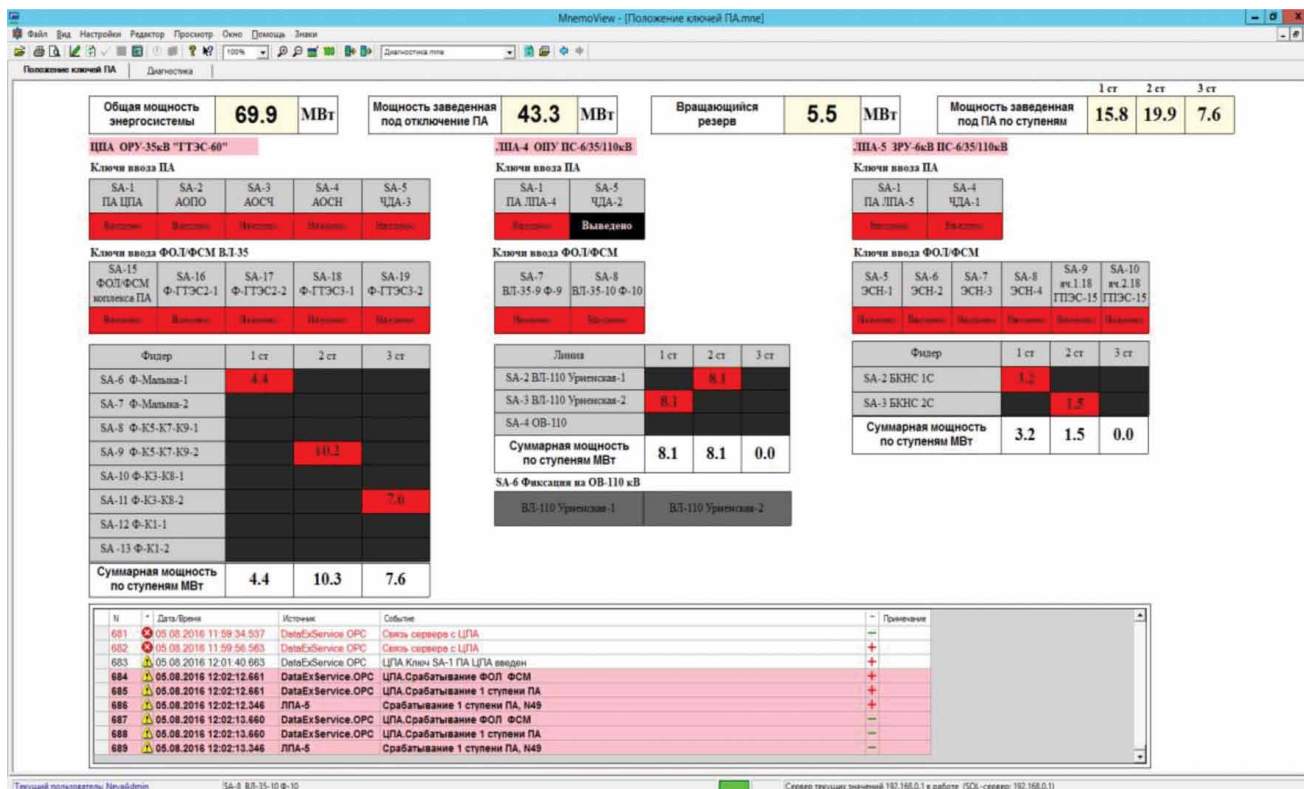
MnemoView - [Положение ключей ПА.mne]

Файл Вид Настройки Редактор Просмотр Окно Помощь Знаки

100% Диагностика mne

Положение ключей ПА | Диагностика

Общая мощность энергосистемы 69.9 МВт

Мощность заведенная под отключение ПА 43.3 МВт

Вращающийся резерв 5.5 МВт

Мощность заведенная под ПА по ступеням

| 1 ст | 2 ст | 3 ст |
|---|---|---|
| 15.8 | 19.9 | 7.6 |

ЦПА ОРУ-35кВ "ГТЭС-60"

Ключи ввода ПА

| SA-1 ПА ЦПА | SA-2 АОПО | SA-3 АОСЧ | SA-4 АОСН | SA-5 ЧДА-3 |
|---|---|---|---|---|
| Введено | Введено | Введено | Введено | Введено |

Ключи ввода ФОЛ/ФСМ ВЛ-35

| SA-15 ФОЛ/ФСМ комплекса ПА | SA-16 Ф-ГТЭС2-1 | SA-17 Ф-ГТЭС2-2 | SA-18 Ф-ГТЭС3-1 | SA-19 Ф-ГТЭС3-2 |
|---|---|---|---|---|
| Введено | Введено | Введено | Введено | Введено |

| Фидер | 1 ст | 2 ст | 3 ст |
|---|---|---|---|
| SA-6 Ф-Малыка-1 | 4.4 | | |
| SA-7 Ф-Малыка-2 | | | |
| SA-8 Ф-К5-К7-К9-1 | | | |
| SA-9 Ф-К5-К7-К9-2 | | 10.2 | |
| SA-10 Ф-К3-К8-1 | | | |
| SA-11 Ф-К3-К8-2 | | | 7.6 |
| SA-12 Ф-К1-1 | | | |
| SA-13 Ф-К1-2 | | | |
| Суммарная мощность по ступеням МВт | 4.4 | 10.3 | 7.6 |

ЛПА-4 ОПУ ПС-6/35/110кВ

Ключи ввода ПА

| SA-1 ПА ЛПА-4 | SA-5 ЧДА-2 |
|---|---|
| Введено | Выведено |

Ключи ввода ФОЛ/ФСМ

| SA-7 ВЛ-35-9 Ф-9 | SA-8 ВЛ-35-10 Ф-10 |
|---|---|
| Введено | Введено |

| Линия | 1 ст | 2 ст | 3 ст |
|---|---|---|---|
| SA-2 ВЛ-110 Уриенская-1 | | 8.1 | |
| SA-3 ВЛ-110 Уриенская-2 | 8.1 | | |
| SA-4 ОВ-110 | | | |
| Суммарная мощность по ступеням МВт | 8.1 | 8.1 | 0.0 |

SA-6 Фиксация на ОВ-110 кВ

ВЛ-110 Уриенская-1 | ВЛ-110 Уриенская-2

ЛПА-5 ЗРУ-6кВ ПС-6/35/110кВ

Ключи ввода ПА

| SA-1 ПА ЛПА-5 | SA-4 ЧДА-1 |
|---|---|
| Введено | Введено |

Ключи ввода ФОЛ/ФСМ

| SA-5 ЭСН-1 | SA-6 ЭСН-2 | SA-7 ЭСН-3 | SA-8 ЭСН-4 | SA-9 яч.1.18 ГПЭС-15 | SA-10 яч.2.18 ГПЭС-15 |
|---|---|---|---|---|---|
| Введено | Введено | Введено | Введено | Введено | Введено |

| Фидер | 1 ст | 2 ст | 3 ст |
|---|---|---|---|
| SA-2 БКНС 1С | 3.2 | | |
| SA-3 БКНС 2С | | 1.5 | |
| Суммарная мощность по ступеням МВт | 3.2 | 1.5 | 0.0 |

| N | Дата/Время | Источник | Событие | | Примечание |
|---|---|---|---|---|---|
| 681 | 05.08.2016 11:59:34.537 | DataExService.OPC | Связь сервера с ЦПА | — | |
| 682 | 05.08.2016 11:59:56.563 | DataExService.OPC | Связь сервера с ЦПА | + | |
| 683 | 05.08.2016 12:01:40.663 | DataExService.OPC | ЦПА.Ключ SA-1 ПА ЦПА введен | + | |
| 684 | 05.08.2016 12:02:12.661 | DataExService.OPC | ЦПА.Срабатывание ФОЛ ФСМ | + | |
| 685 | 05.08.2016 12:02:12.661 | DataExService.OPC | ЦПА.Срабатывание 1 ступени ПА | + | |
| 686 | 05.08.2016 12:02:12.346 | ЛПА-5 | Срабатывание 1 ступени ПА, N49 | + | |
| 687 | 05.08.2016 12:02:13.660 | DataExService.OPC | ЦПА.Срабатывание ФОЛ ФСМ | — | |
| 688 | 05.08.2016 12:02:13.660 | DataExService.OPC | ЦПА.Срабатывание 1 ступени ПА | — | |
| 689 | 05.08.2016 12:02:13.346 | ЛПА-5 | Срабатывание 1 ступени ПА, N49 | — | |

Текущий пользователь: NevaAdmin | SA-8 ВЛ-35-10 Ф-10 | Сервер текущих значений 192.168.0.1 в работе (SQL-сервер: 192.168.0.1)